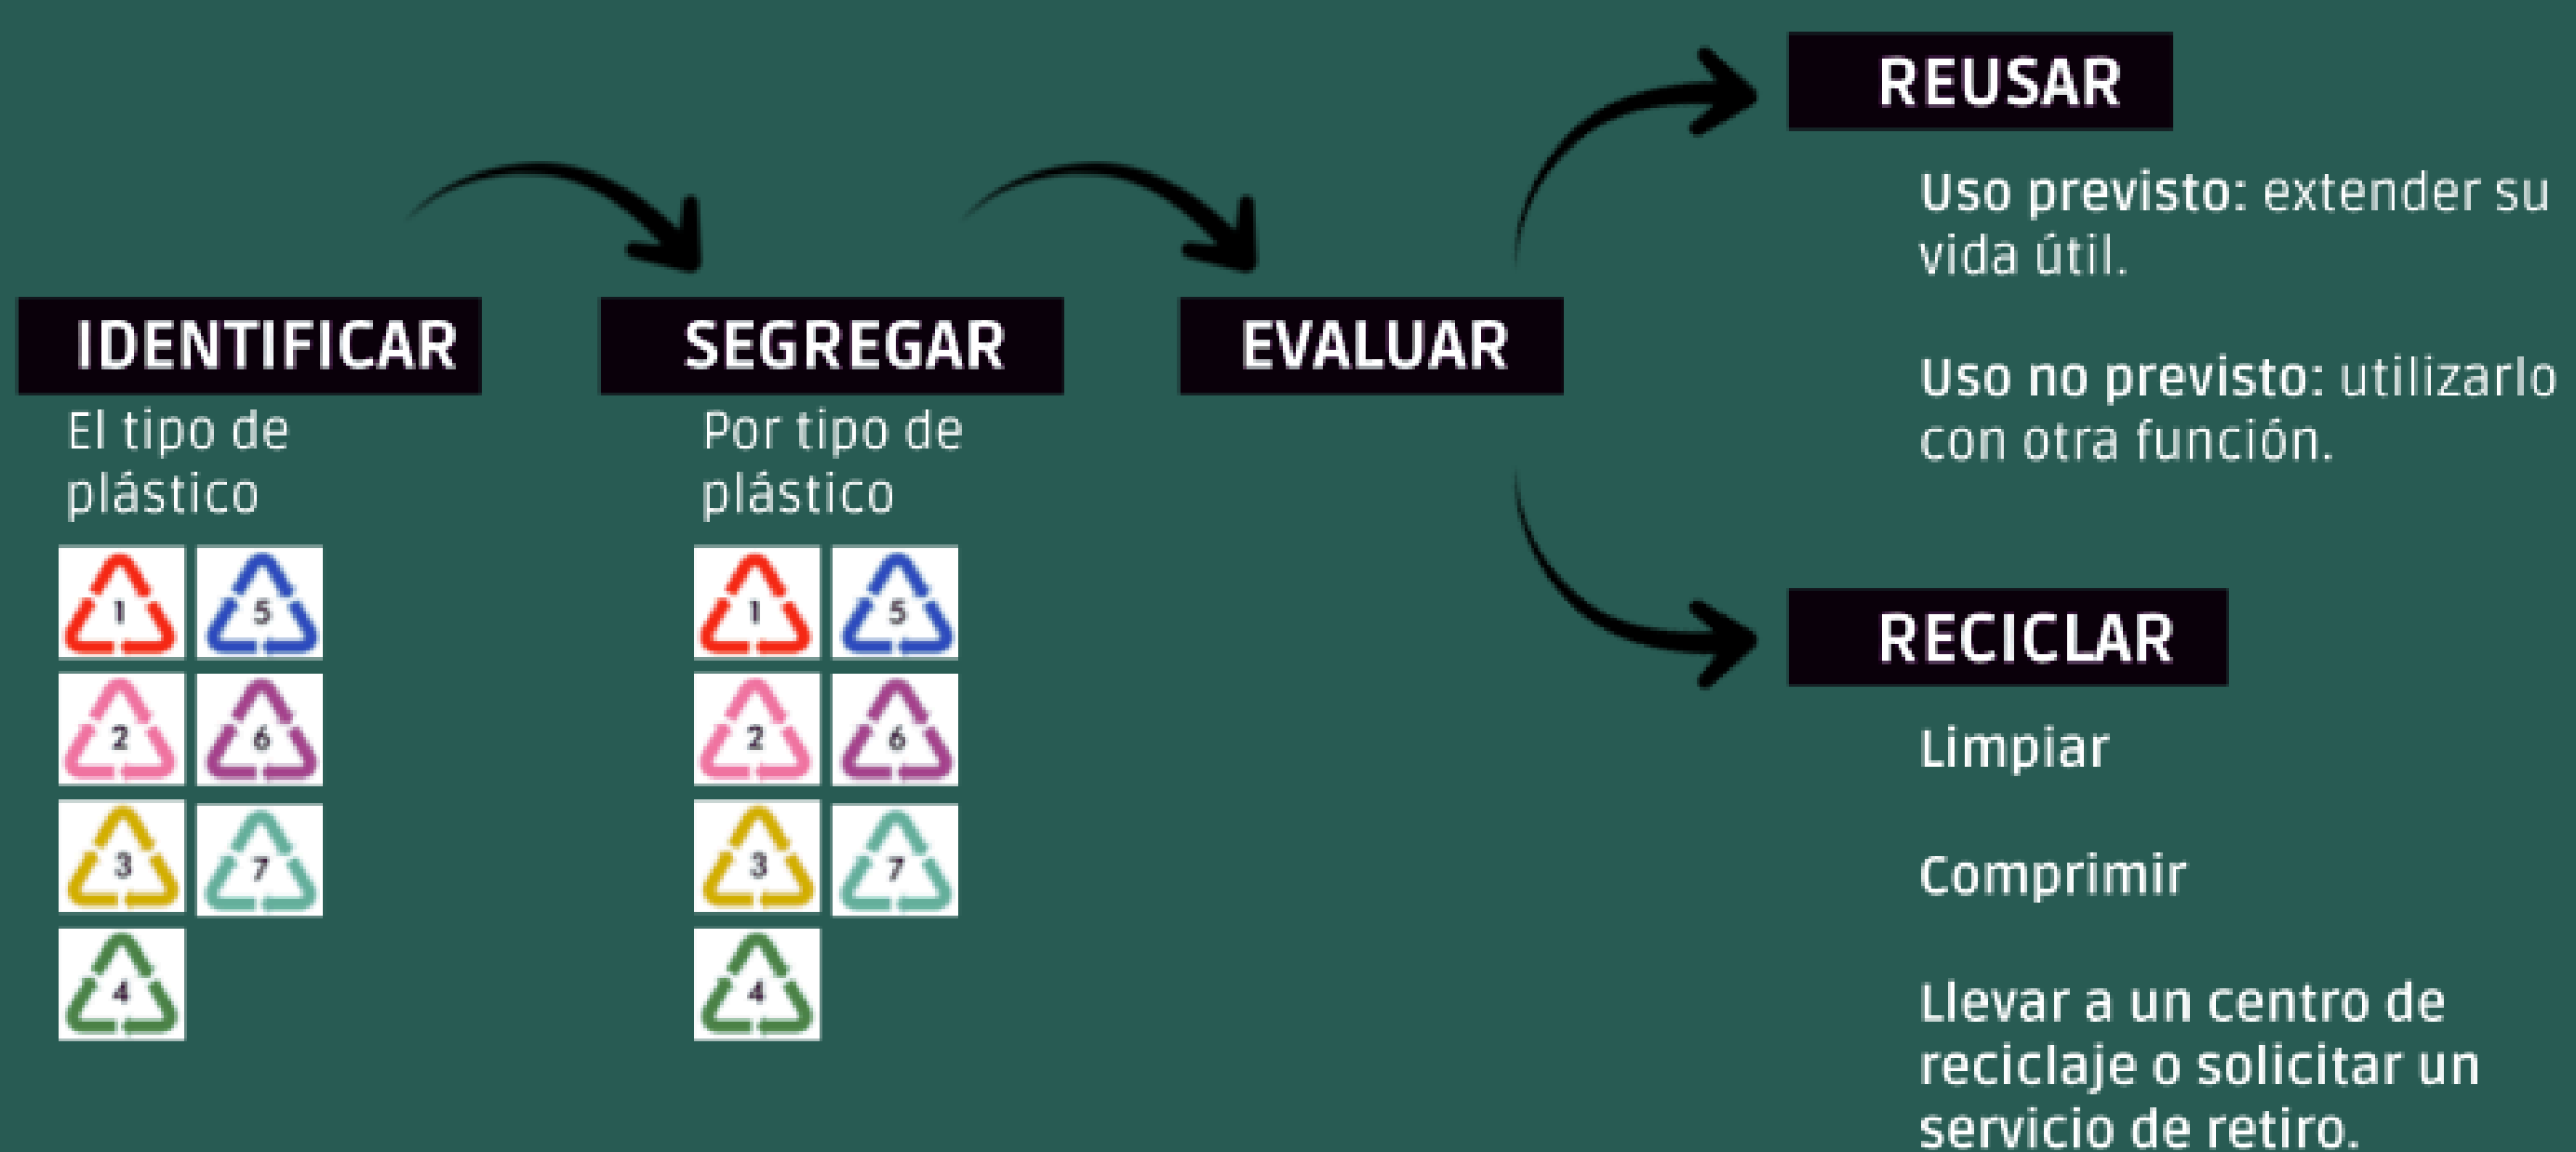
IDENTIFICAR

El tipo de plástico

1 5
2 6
3 7
4

SEGREGAR

Por tipo de plástico

1 5
2 6
3 7
4

EVALUAR

REUSAR

Uso previsto: extender su vida útil.

Uso no previsto: utilizarlo con otra función.

RECICLAR

Limpiar

Comprimir

Llevar a un centro de reciclaje o solicitar un servicio de retiro.